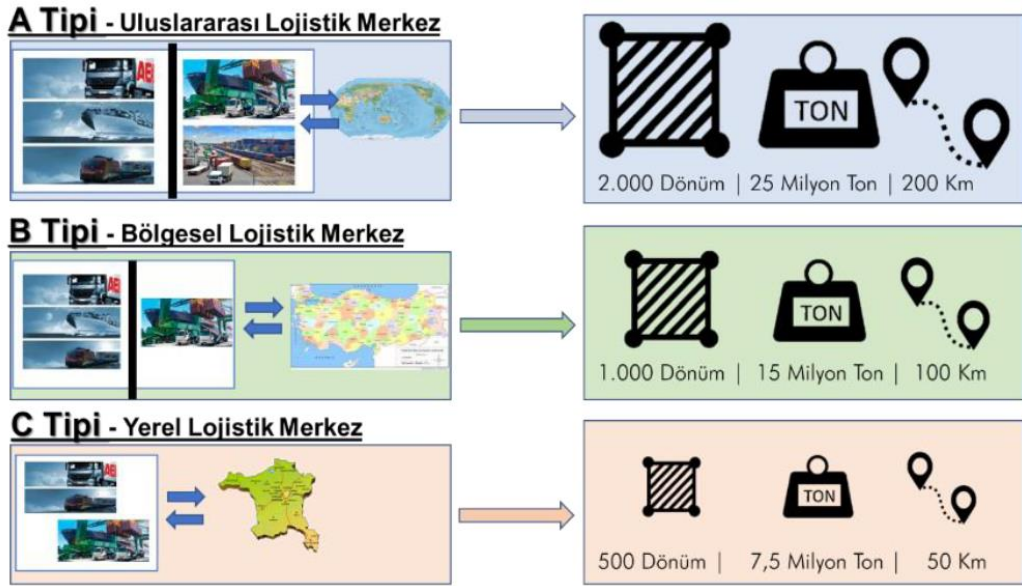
A Tipi - Uluslararası Lojistik Merkez

TON

2.000 Dönüm | 25 Milyon Ton | 200 Km

B Tipi - Bölgesel Lojistik Merkez

TON

1.000 Dönüm | 15 Milyon Ton | 100 Km

C Tipi - Yerel Lojistik Merkez

TON

500 Dönüm | 7,5 Milyon Ton | 50 Km